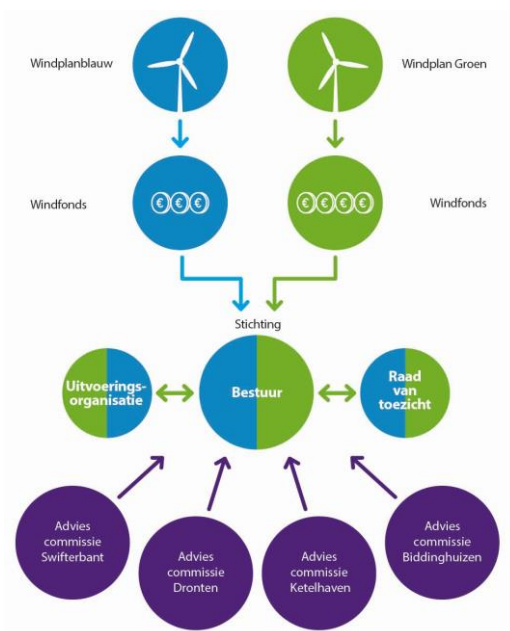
Windplanblauw

Windplan Groen

Windfonds

Windfonds

Stichting

Uitvoerings-organisatie

Bestuur

Raad van toezicht

Advies commissie Swifterbant

Advies commissie Dronten

Advies commissie Ketelhaven

Advies commissie Biddinghuizen